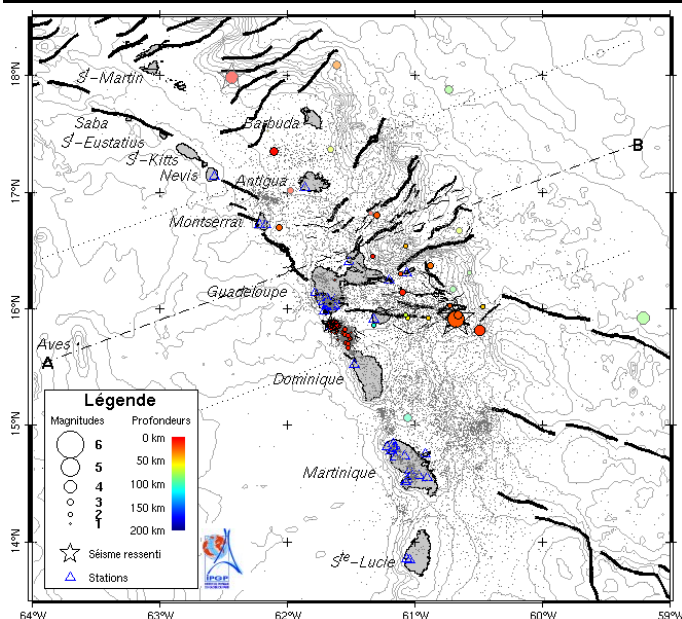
18°N
17°N
16°N
15°N
14°N
St-Martin
Saba
St-Eustatius
St-Kitts
Nevis
Barbuda
Antigua
Montserrat
Guadeloupe
Aves
A
B
Dominique
Martinique
Ste-Lucie
Légende
Magnitudes
6
5
4
3
2
1
Profondeurs
0 km
50 km
100 km
150 km
200 km
Séisme ressenti
Stations
IPGP
64°W
63°W
62°W
61°W
60°W
59°W